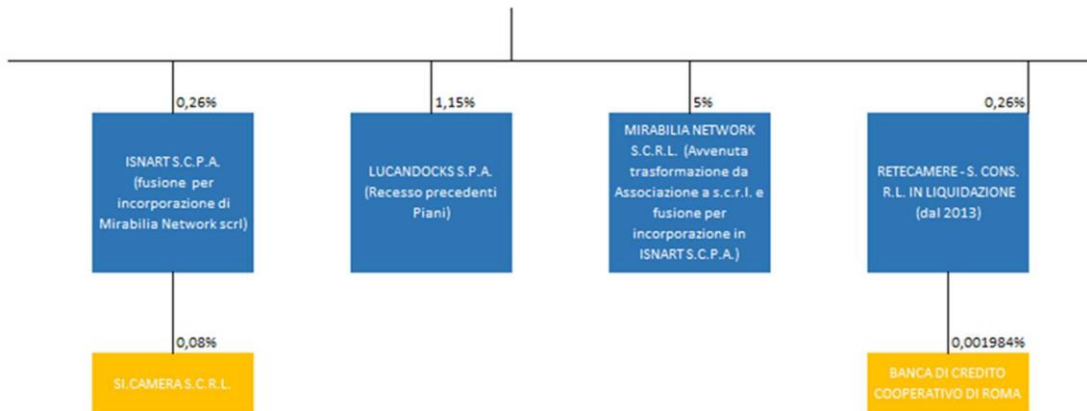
0,26%

ISNART S.C.P.A. (fusione per incorporazione di Mirabilia Network scrl)

1,15%

LUCANDOCKS S.P.A. (Recesso precedenti Piani)

5%

MIRABILIA NETWORK S.C.R.L. (Avvenuta trasformazione da Associazione a s.c.r.l. e fusione per incorporazione in ISNART S.C.P.A.)

0,26%

RETECAMERE - S. CONS. R.L. IN LIQUIDAZIONE (dal 2013)

0,08%

SI.CAMERA S.C.R.L.

0,001984%

BANCA DI CREDITO COOPERATIVO DI ROMA